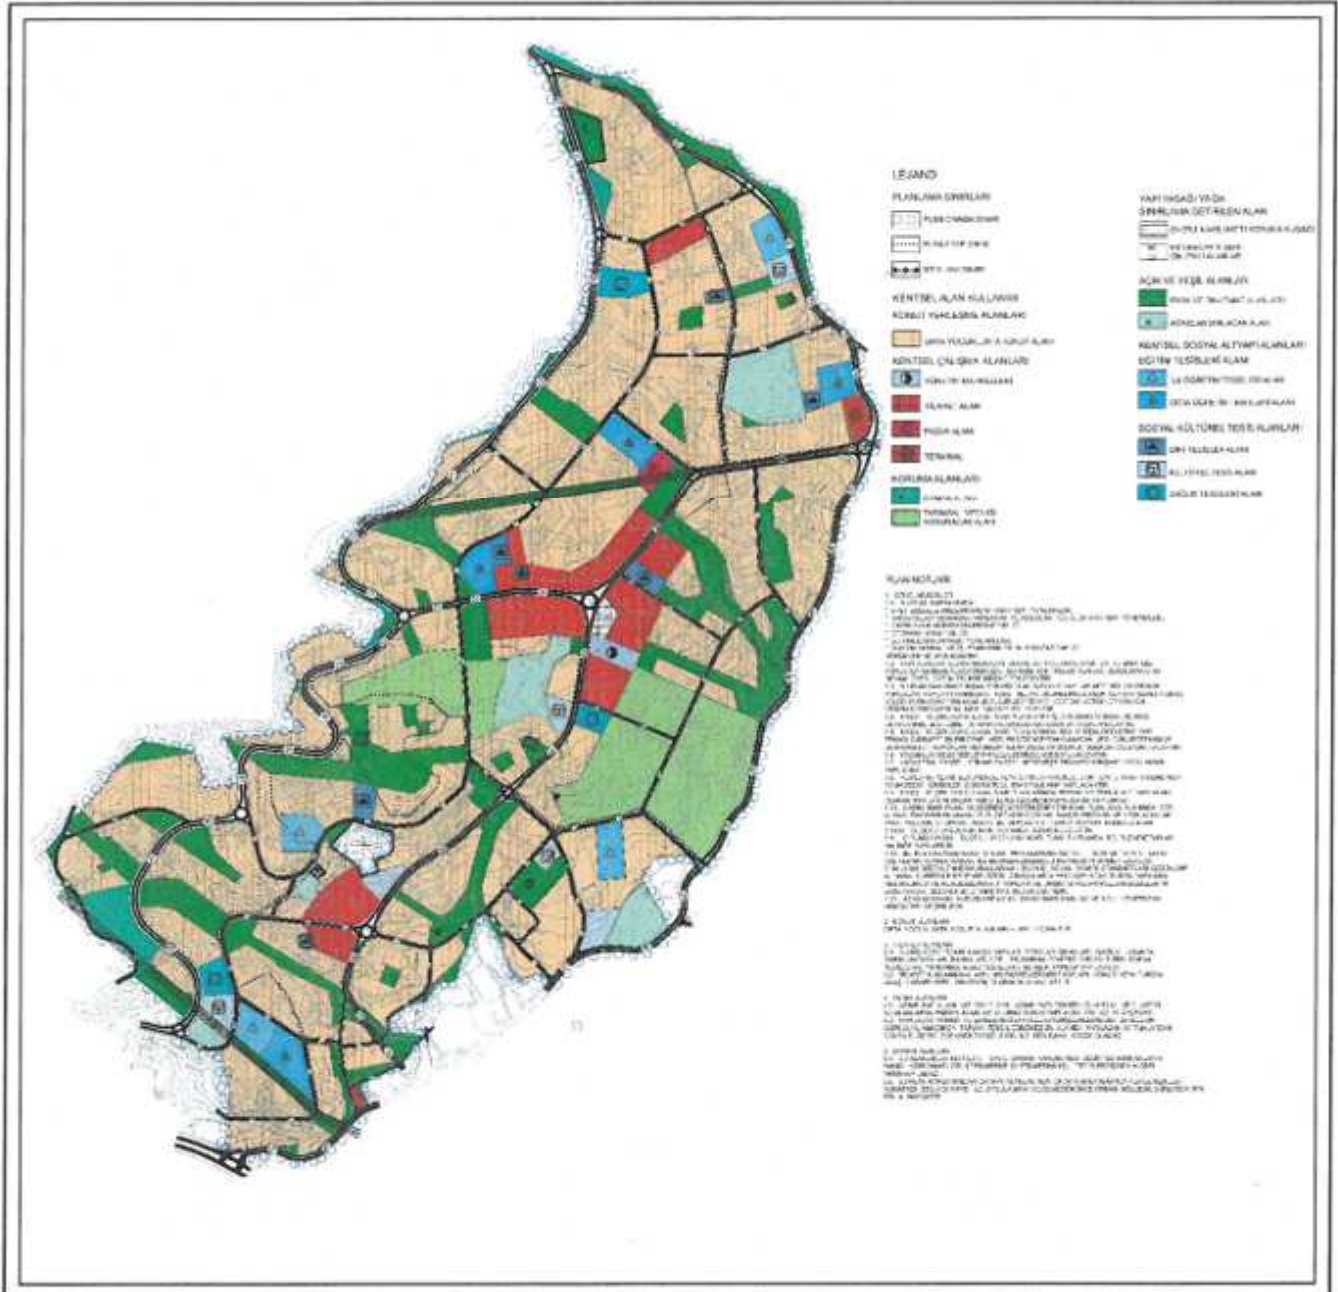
LEJAND

PLANLAMA SINIRLARI

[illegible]

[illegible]

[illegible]

KENTSEL ALAN KULLANIMI

KONUT YERLEŞİM ALANLARI

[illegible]

KENTSEL ÇALIŞMA ALANLARI

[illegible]

TİCARET ALANI

PAZAR ALANI

TERMİNAL

KORUMA ALANLARI

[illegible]

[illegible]

YAPI YASAĞI YA DA SINIRLAMA GETİRİLEN ALAN

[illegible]

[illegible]

AÇIK VE YEŞİL ALANLAR

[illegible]

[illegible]

KENTSEL SOSYAL ALTYAPI ALANLARI

EĞİTİM TESİSLERİ ALANI

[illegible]

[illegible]

SOSYAL KÜLTÜREL TESİS ALANLARI

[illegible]

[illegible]

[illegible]

PLAN NOTLARI

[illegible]